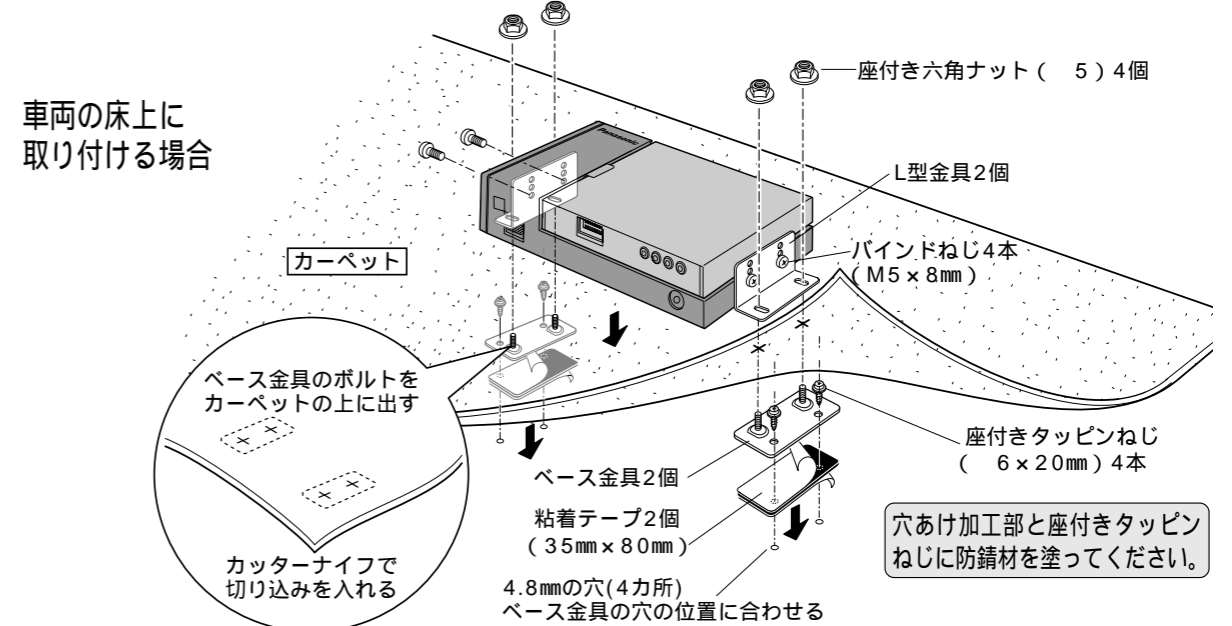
車両の床上に
取り付ける場合

座付き六角ナット（　5）4個

L型金具2個

バインドねじ4本
（M5×8㎜）

カーペット

Panasonic

ベース金具のボルトを
カーペットの上に出す

カッターナイフで
切り込みを入れる

ベース金具2個

粘着テープ2個
（35㎜×80㎜）

4.8㎜の穴(4カ所)
ベース金具の穴の位置に合わせる

座付きタッピンねじ
（　6×20㎜）4本

穴あけ加工部と座付きタッピンねじに防錆材を塗ってください。